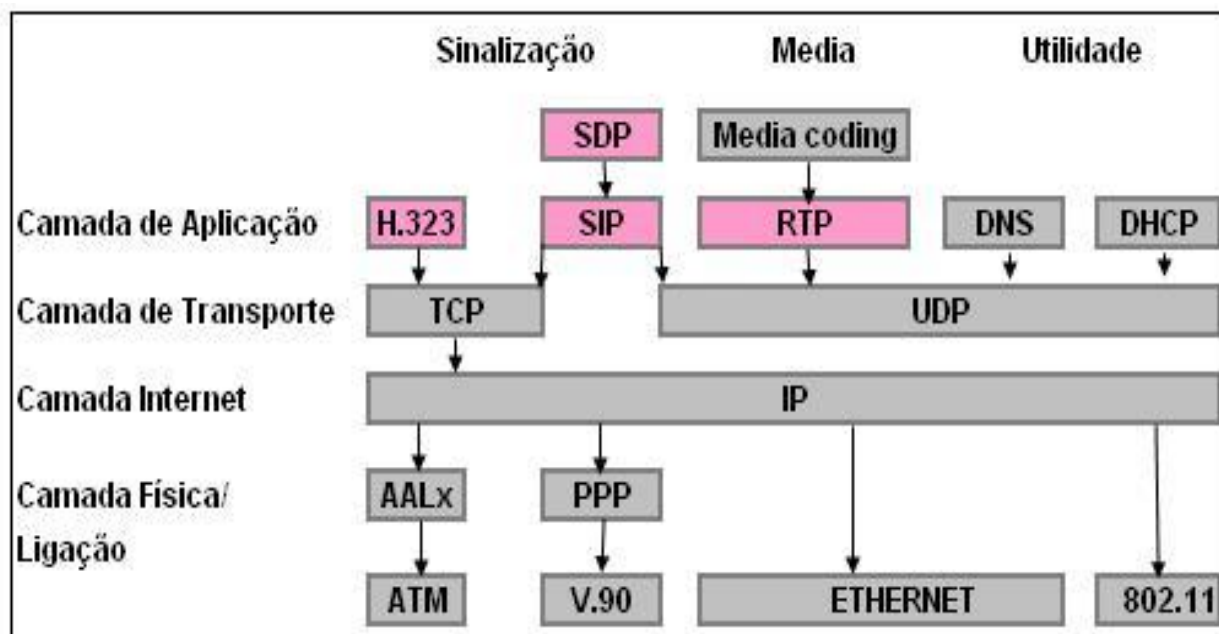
Sinalização

Media

Utilidade

SDP

Media coding

Camada de Aplicação

H.323

SIP

RTP

DNS

DHCP

Camada de Transporte

TCP

UDP

Camada Internet

IP

Camada Física/ Ligação

AALx

PPP

ATM

V.90

ETHERNET

802.11